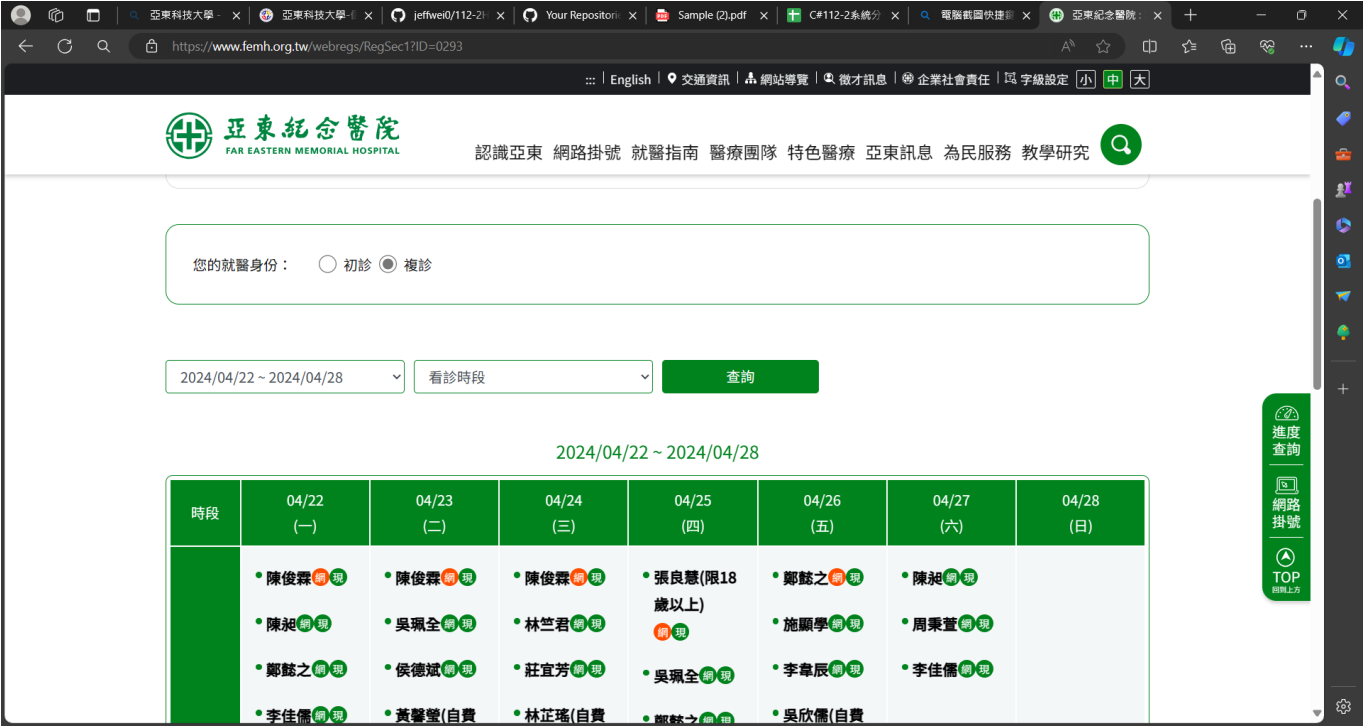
亞東科技大學 - | 亞東科技大學-( | jeffwei0/112-2H | Your Repositori | Sample (2).pdf | C#112-2系統分 | 電腦截圖快捷鍵 | 亞東紀念醫院：

https://www.femh.org.tw/webregs/RegSec1?ID=0293

English | 交通資訊 | 網站導覽 | 徵才訊息 | 企業社會責任 | 字級設定 小 中 大

亞東紀念醫院
FAR EASTERN MEMORIAL HOSPITAL

認識亞東 網路掛號 就醫指南 醫療團隊 特色醫療 亞東訊息 為民服務 教學研究

您的就醫身份： 初診 複診

2024/04/22 ~ 2024/04/28
看診時段
查詢

2024/04/22 ~ 2024/04/28

| 時段 | 04/22 (一) | 04/23 (二) | 04/24 (三) | 04/25 (四) | 04/26 (五) | 04/27 (六) | 04/28 (日) |
|---|---|---|---|---|---|---|---|
| | 陳俊霖 網 現<br>陳昶 網 現<br>鄭懿之 網 現<br>李佳儒 網 現 | 陳俊霖 網 現<br>吳珮全 網 現<br>侯德斌 網 現<br>黃馨瑩(自費 | 陳俊霖 網 現<br>林竺君 網 現<br>莊宜芳 網 現<br>林芷瑤(自費 | 張良慧(限18歲以上) 網 現<br>吳珮全 網 現<br>鄭懿之 網 現 | 鄭懿之 網 現<br>施顯學 網 現<br>李韋辰 網 現<br>吳欣儒(自費 | 陳昶 網 現<br>周秉萱 網 現<br>李佳儒 網 現 | |

進度查詢
網路掛號
TOP 回到上方